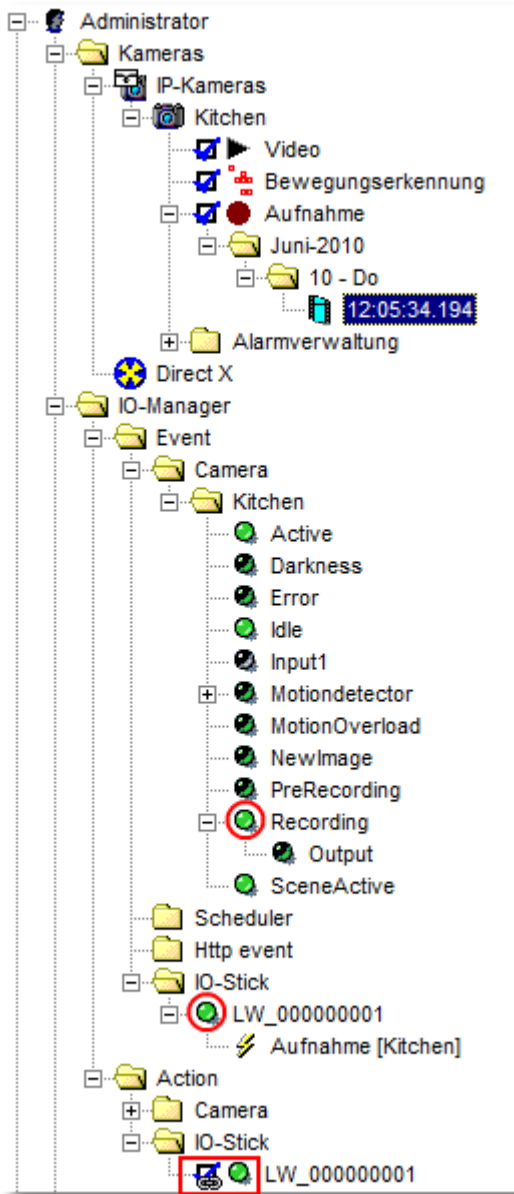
Administrator
Kameras
IP-Kameras
Kitchen
Video
Bewegungserkennung
Aufnahme
Juni-2010
10 - Do
12:05:34.194
Alarmverwaltung
Direct X
IO-Manager
Event
Camera
Kitchen
Active
Darkness
Error
Idle
Input1
Motiondetector
MotionOverload
NewImage
PreRecording
Recording
Output
SceneActive
Scheduler
Http event
IO-Stick
LW_000000001
Aufnahme [Kitchen]
Action
Camera
IO-Stick
LW_000000001